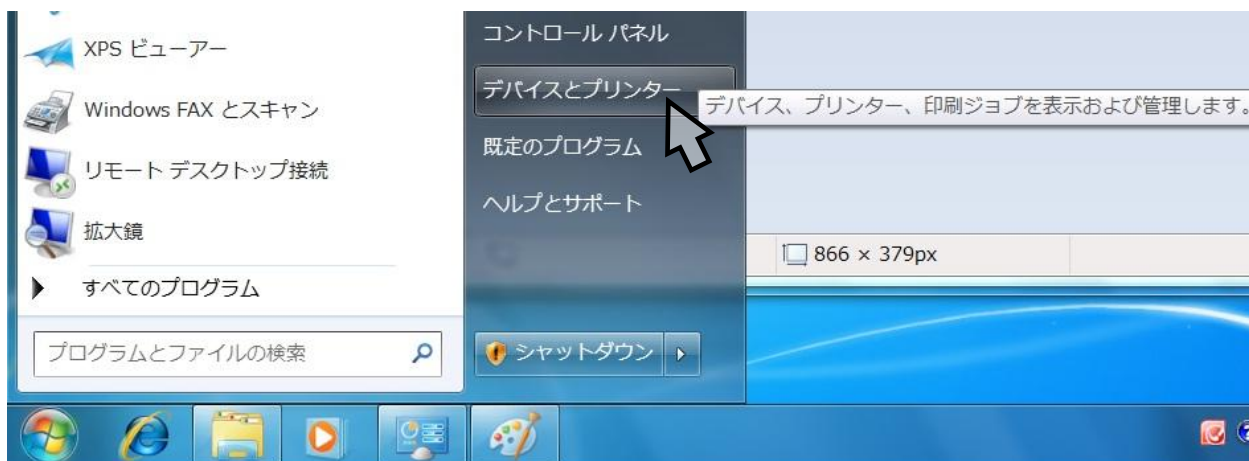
XPS ビューアー

Windows FAX とスキャン

リモート デスクトップ接続

拡大鏡

すべてのプログラム

プログラムとファイルの検索

コントロール パネル

デバイスとプリンター

デバイス、プリンター、印刷ジョブを表示および管理します。

既定のプログラム

ヘルプとサポート

866 × 379px

シャットダウン